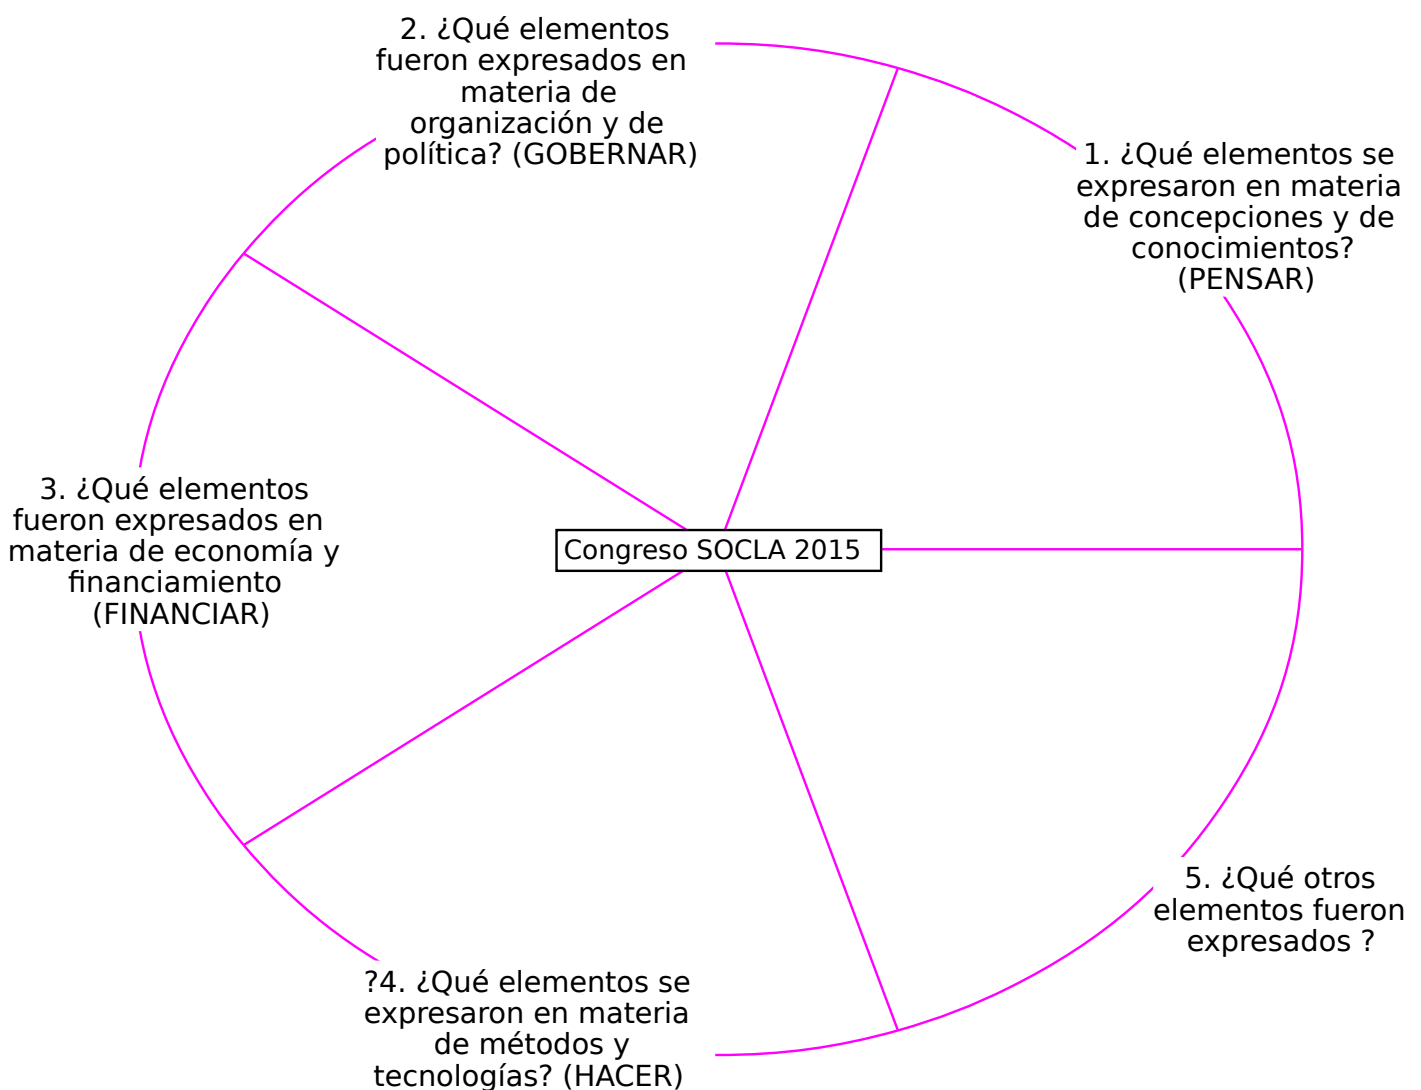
2. ¿Qué elementos fueron expresados en materia de organización y de política? (GOBERNAR)

1. ¿Qué elementos se expresaron en materia de concepciones y de conocimientos? (PENSAR)

3. ¿Qué elementos fueron expresados en materia de economía y financiamiento (FINANCIAR)

Congreso SOCLA 2015

5. ¿Qué otros elementos fueron expresados ?

?4. ¿Qué elementos se expresaron en materia de métodos y tecnologías? (HACER)